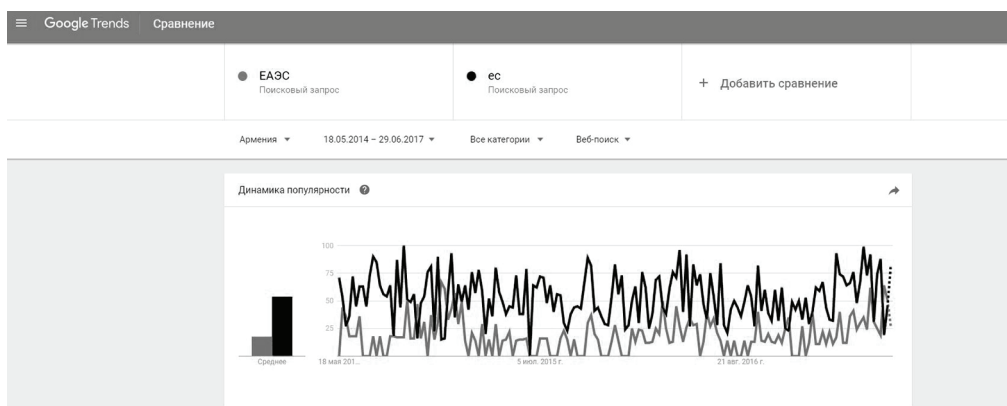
Google Trends Сравнение

ЕАЭС
Поисковый запрос

ес
Поисковый запрос

+ Добавить сравнение

Армения ▾ 18.05.2014 – 29.06.2017 ▾ Все категории ▾ Веб-поиск ▾

Динамика популярности

100
75
50
25

Среднее

18 мая 201...
5 июл. 2015 г.
21 авг. 2016 г.